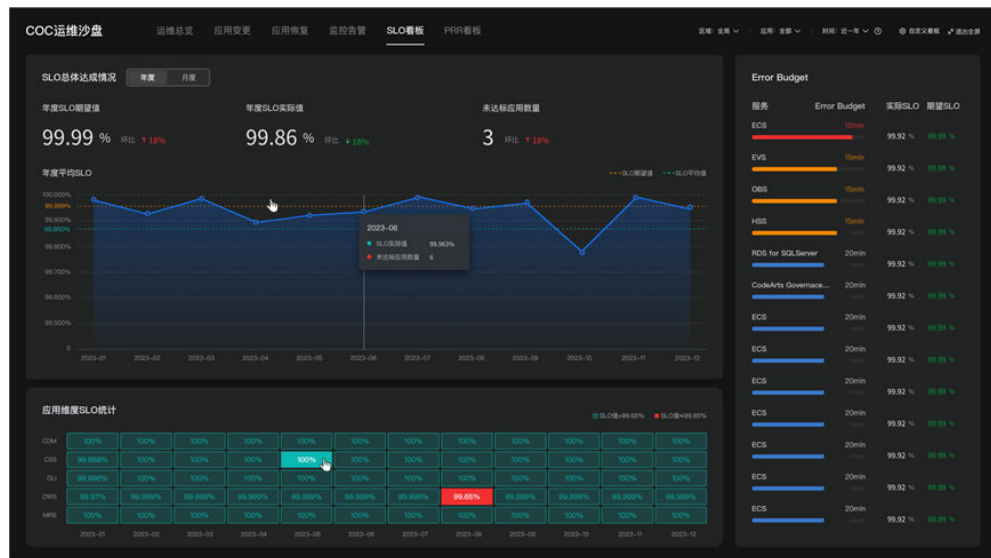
COC运维沙盘

运维总览　应用变更　应用恢复　监控告警　SLO看板　PRR看板

区域：全局　应用：全部　时间：近一年　自定义看板　退出全屏

SLO总体达成情况　年度　月度

年度SLO期望值
99.99 %　环比 ↑18%

年度SLO实际值
99.86 %　环比 ↓18%

未达标应用数量
3　环比 ↑18%

年度平均SLO　SLO期望值　SLO平均值

100.000%
99.999%
99.900%
99.850%
99.800%
99.700%
99.600%
99.500%
0

2023-06
SLO实际值　99.963%
未达标应用数量　6

2023-01　2023-02　2023-03　2023-04　2023-05　2023-06　2023-07　2023-08　2023-09　2023-10　2023-11　2023-12

应用维度SLO统计　SLO值≥99.65%　SLO值<99.65%

| | | | | | | | | | | | |
|---|---|---|---|---|---|---|---|---|---|---|---|
| CDM | 100% | 100% | 100% | 100% | 100% | 100% | 100% | 100% | 100% | 100% | 100% | 100% |
| CSS | 99.999% | 100% | 100% | 100% | 100% | 100% | 100% | 100% | 100% | 100% | 100% | 100% |
| DLI | 99.999% | 100% | 100% | 100% | 100% | 100% | 100% | 100% | 100% | 100% | 100% | 100% |
| DWS | 99.97% | 99.999% | 99.999% | 99.999% | 99.999% | 99.999% | 99.999% | 99.65% | 99.999% | 99.999% | 99.999% | 99.999% |
| MRS | 100% | 100% | 100% | 100% | 100% | 100% | 100% | 100% | 100% | 100% | 100% | 100% |

2023-01　2023-02　2023-03　2023-04　2023-05　2023-06　2023-07　2023-08　2023-09　2023-10　2023-11　2023-12

Error Budget

| 服务 | Error Budget | 实际SLO | 期望SLO |
|---|---|---|---|
| ECS | 12min | 99.92 % | 99.99 % |
| EVS | 15min | 99.92 % | 99.99 % |
| OBS | 15min | 99.92 % | 99.99 % |
| HSS | 15min | 99.92 % | 99.99 % |
| RDS for SQLServer | 20min | 99.92 % | 99.99 % |
| CodeArts Governace... | 20min | 99.92 % | 99.99 % |
| ECS | 20min | 99.92 % | 99.99 % |
| ECS | 20min | 99.92 % | 99.99 % |
| ECS | 20min | 99.92 % | 99.99 % |
| ECS | 20min | 99.92 % | 99.99 % |
| ECS | 20min | 99.92 % | 99.99 % |
| ECS | 20min | 99.92 % | 99.99 % |
| ECS | 20min | 99.92 % | 99.99 % |